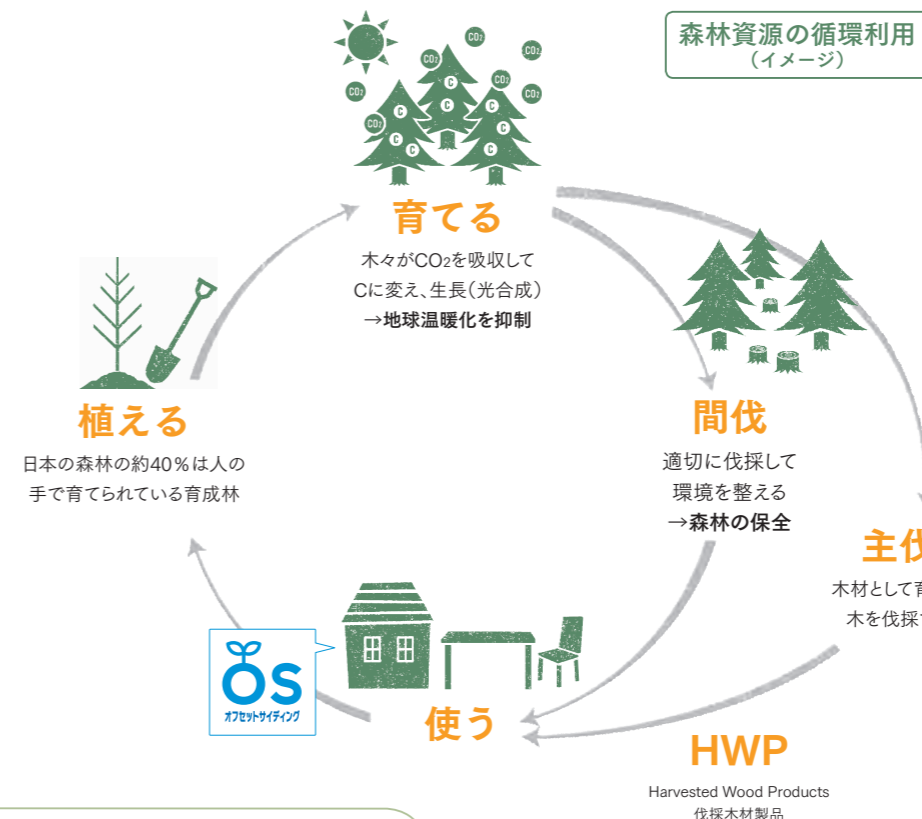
森林資源の循環利用
（イメージ）

$CO_2$ $CO_2$ $CO_2$ $CO_2$ $CO_2$ $CO_2$ $CO_2$
C C C C C C C C

育てる
木々が$CO_2$を吸収して
Cに変え、生長（光合成）
→地球温暖化を抑制

植える
日本の森林の約40％は人の
手で育てられている育成林

間伐
適切に伐採して
環境を整える
→森林の保全

主伐
木材として育
木を伐採

使う

OS
オフセットサイディング

HWP
Harvested Wood Products
伐採木材製品